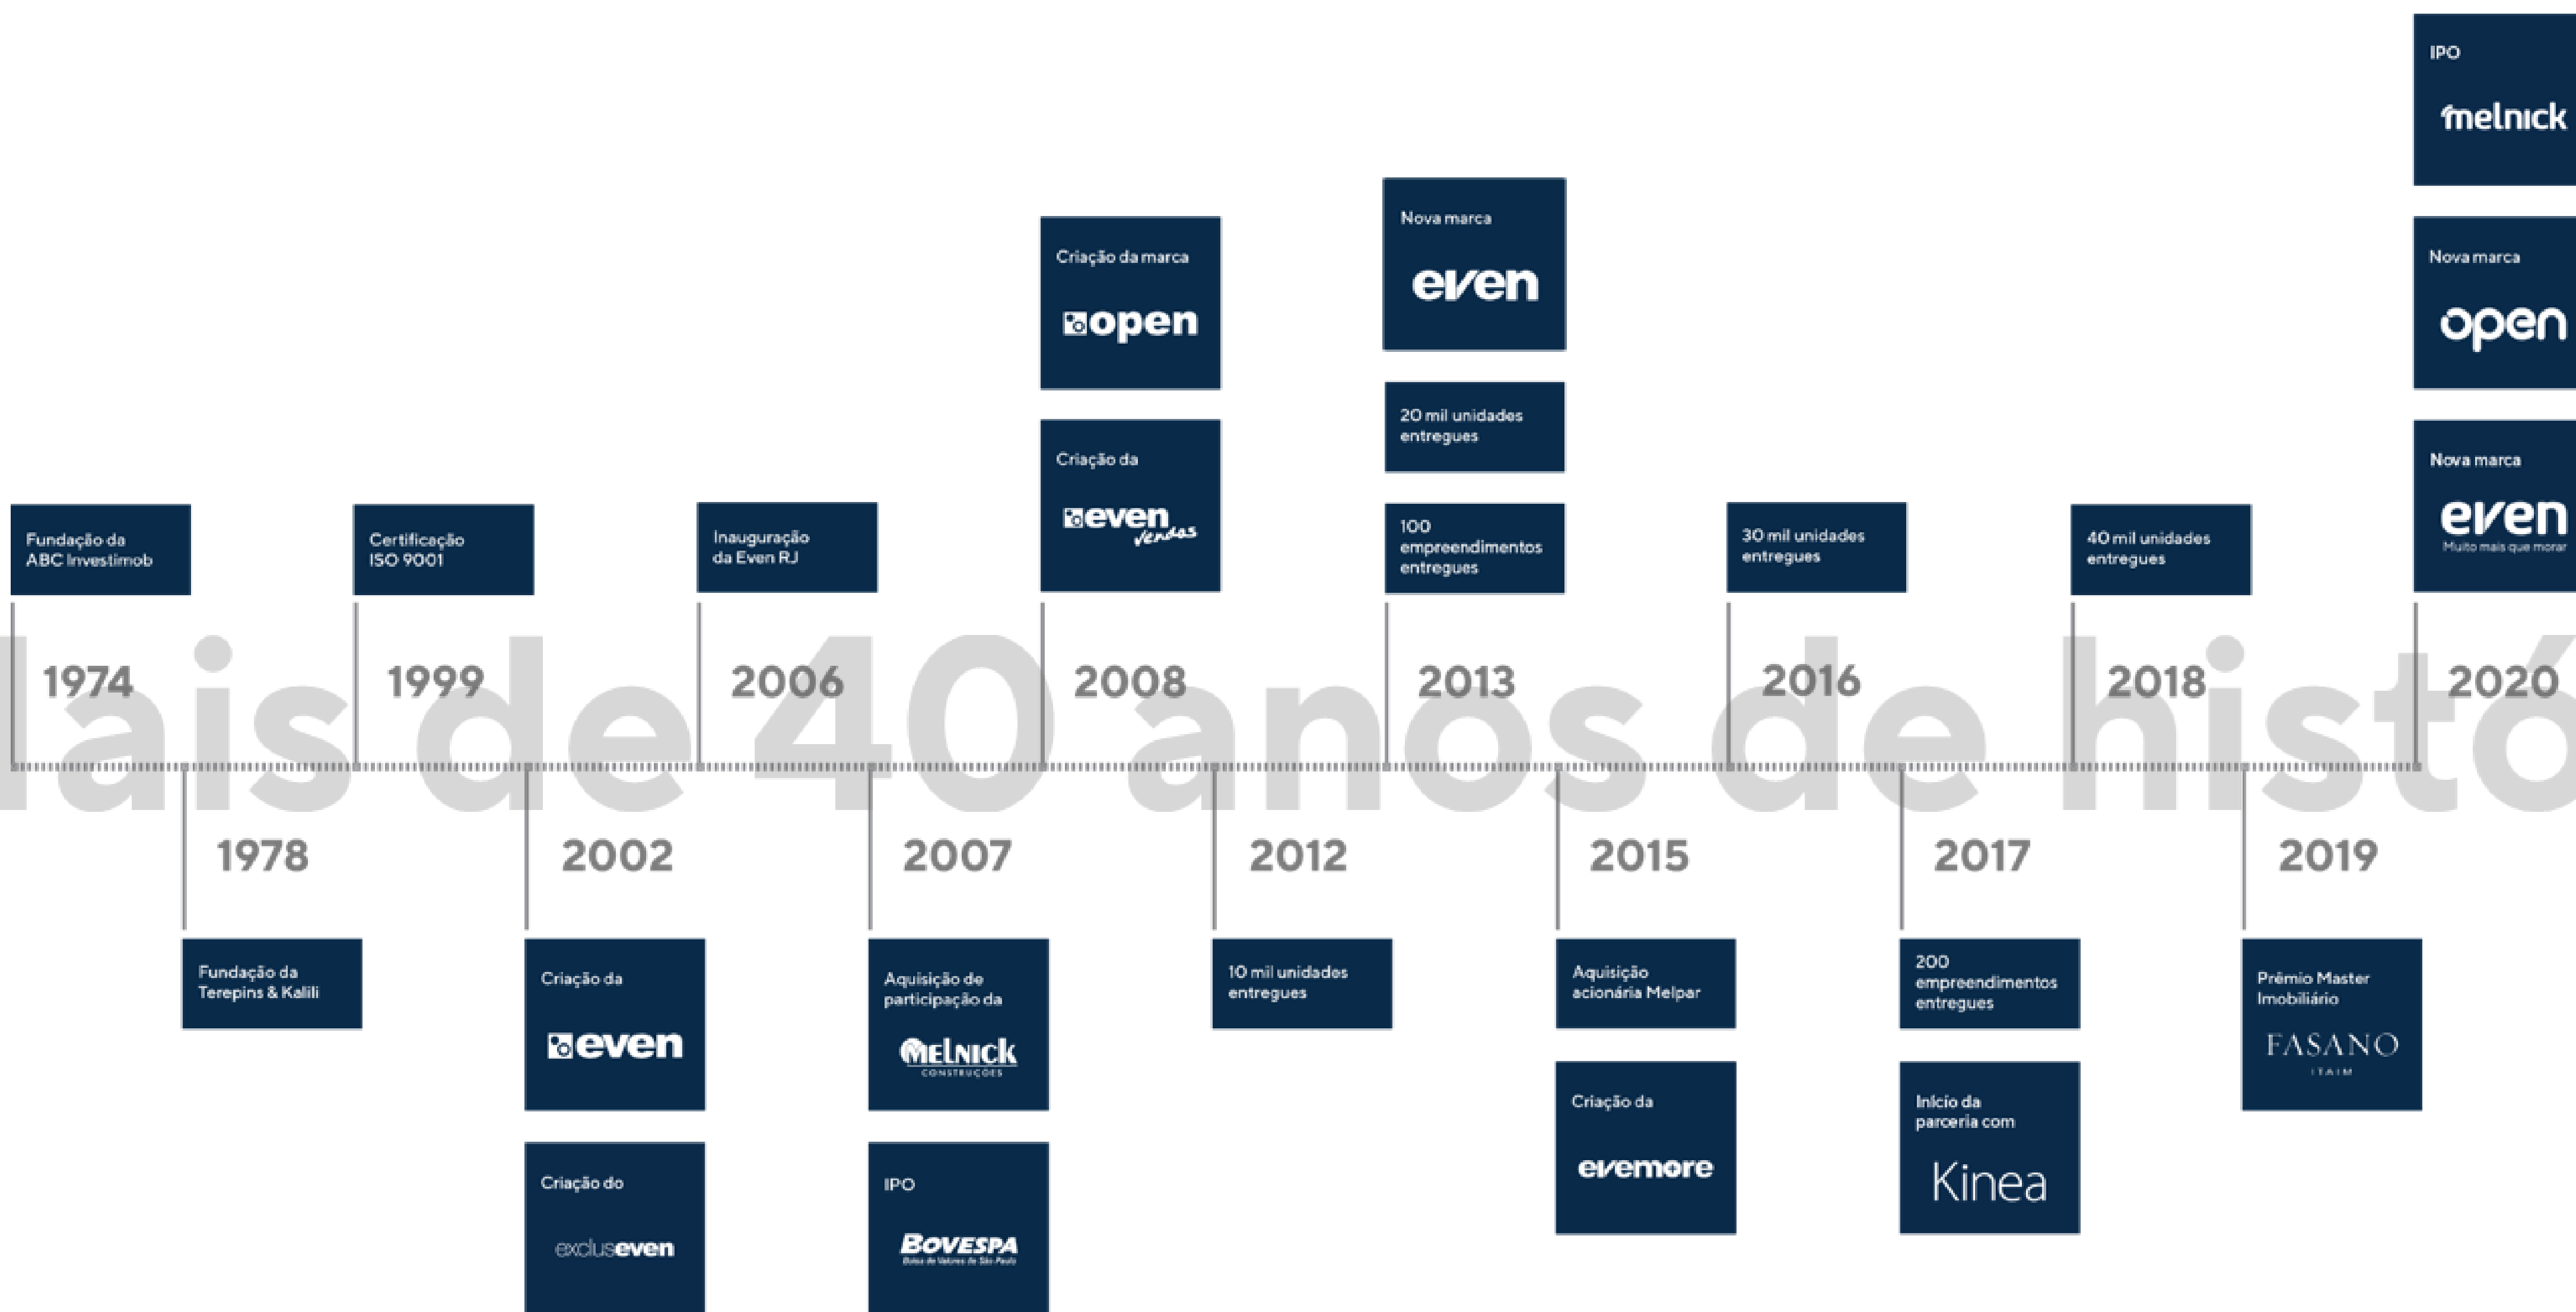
ais de 40 anos de histó

1974
Fundação da ABC Investimob

1978
Fundação da Terepins & Kalili

1999
Certificação ISO 9001

2002
Criação da
even

Criação do
excluseven

2006
Inauguração da Even RJ

2007
Aquisição de participação da
MELNICK
CONSTRUÇÕES

IPO
BOVESPA
Bolsa de Valores de São Paulo

2008
Criação da marca
open

Criação da
even vendas

2012
10 mil unidades entregues

2013
Nova marca
even

20 mil unidades entregues

100 empreendimentos entregues

2015
Aquisição acionária Melpar

Criação da
evemore

2016
30 mil unidades entregues

2017
200 empreendimentos entregues

Início da parceria com
Kinea

2018
40 mil unidades entregues

2019
Prêmio Master Imobiliário
FASANO
ITAIM

2020
IPO
melnick

Nova marca
open

Nova marca
even
Muito mais que morar